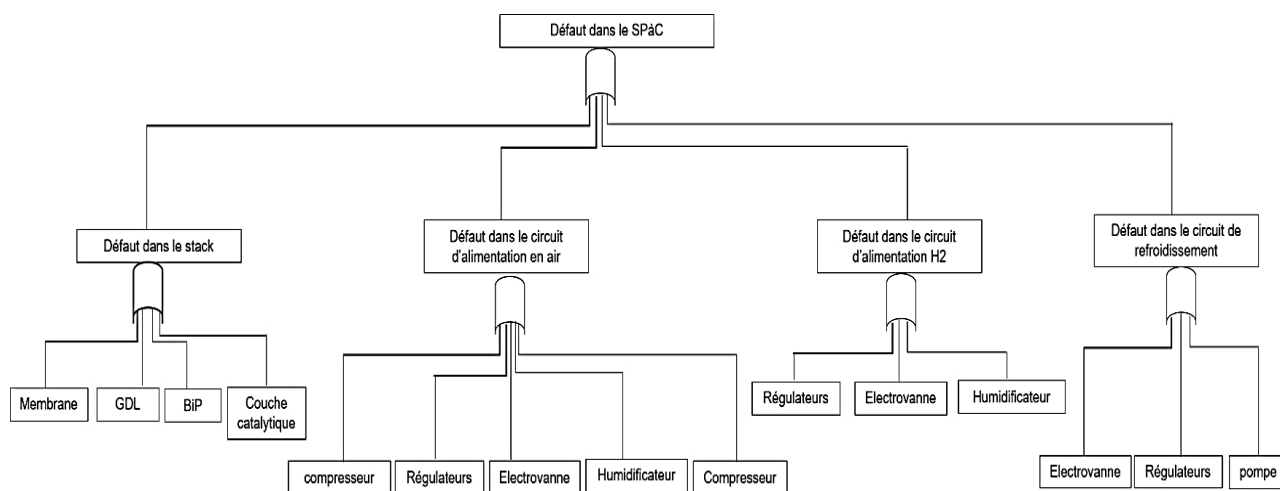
Défaut dans le SPàC

Défaut dans le stack

Membrane

GDL

BiP

Couche catalytique

Défaut dans le circuit d'alimentation en air

compresseur

Régulateurs

Electrovanne

Humidificateur

Compresseur

Défaut dans le circuit d'alimentation H2

Régulateurs

Electrovanne

Humidificateur

Défaut dans le circuit de refroidissement

Electrovanne

Régulateurs

pompe